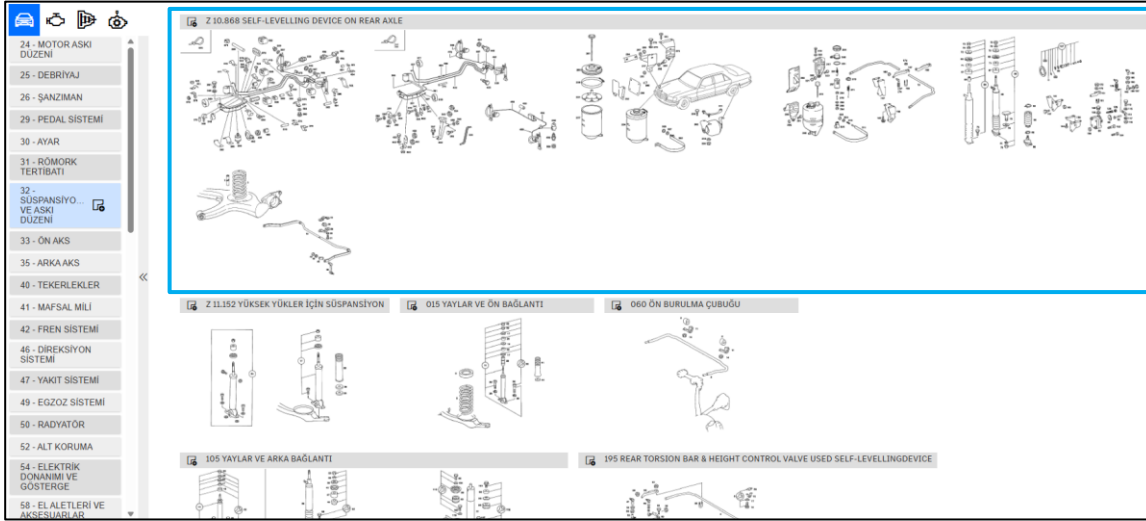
24 - MOTOR ASKI DÜZENİ
25 - DEBRİYAJ
26 - ŞANZIMAN
29 - PEDAL SİSTEMİ
30 - AYAR
31 - RÖMORK TERTİBATI
32 - SÜSPANSİYO... VE ASKI DÜZENİ
33 - ÖN AKS
35 - ARKA AKS
40 - TEKERLEKLER
41 - MAFSAL MİLİ
42 - FREN SİSTEMİ
46 - DİREKSİYON SİSTEMİ
47 - YAKIT SİSTEMİ
49 - EGZOZ SİSTEMİ
50 - RADYATÖR
52 - ALT KORUMA
54 - ELEKTRİK DONANIMI VE GÖSTERGE
58 - EL ALETLERİ VE AKSESUARLAR

Z 10.868 SELF-LEVELLING DEVICE ON REAR AXLE

Z 11.152 YÜKSEK YÜKLER İÇİN SÜSPANSİYON

015 YAYLAR VE ÖN BAĞLANTI

060 ÖN BURULMA ÇUBUĞU

105 YAYLAR VE ARKA BAĞLANTI

195 REAR TORSION BAR & HEIGHT CONTROL VALVE USED SELF-LEVELLINGDEVICE